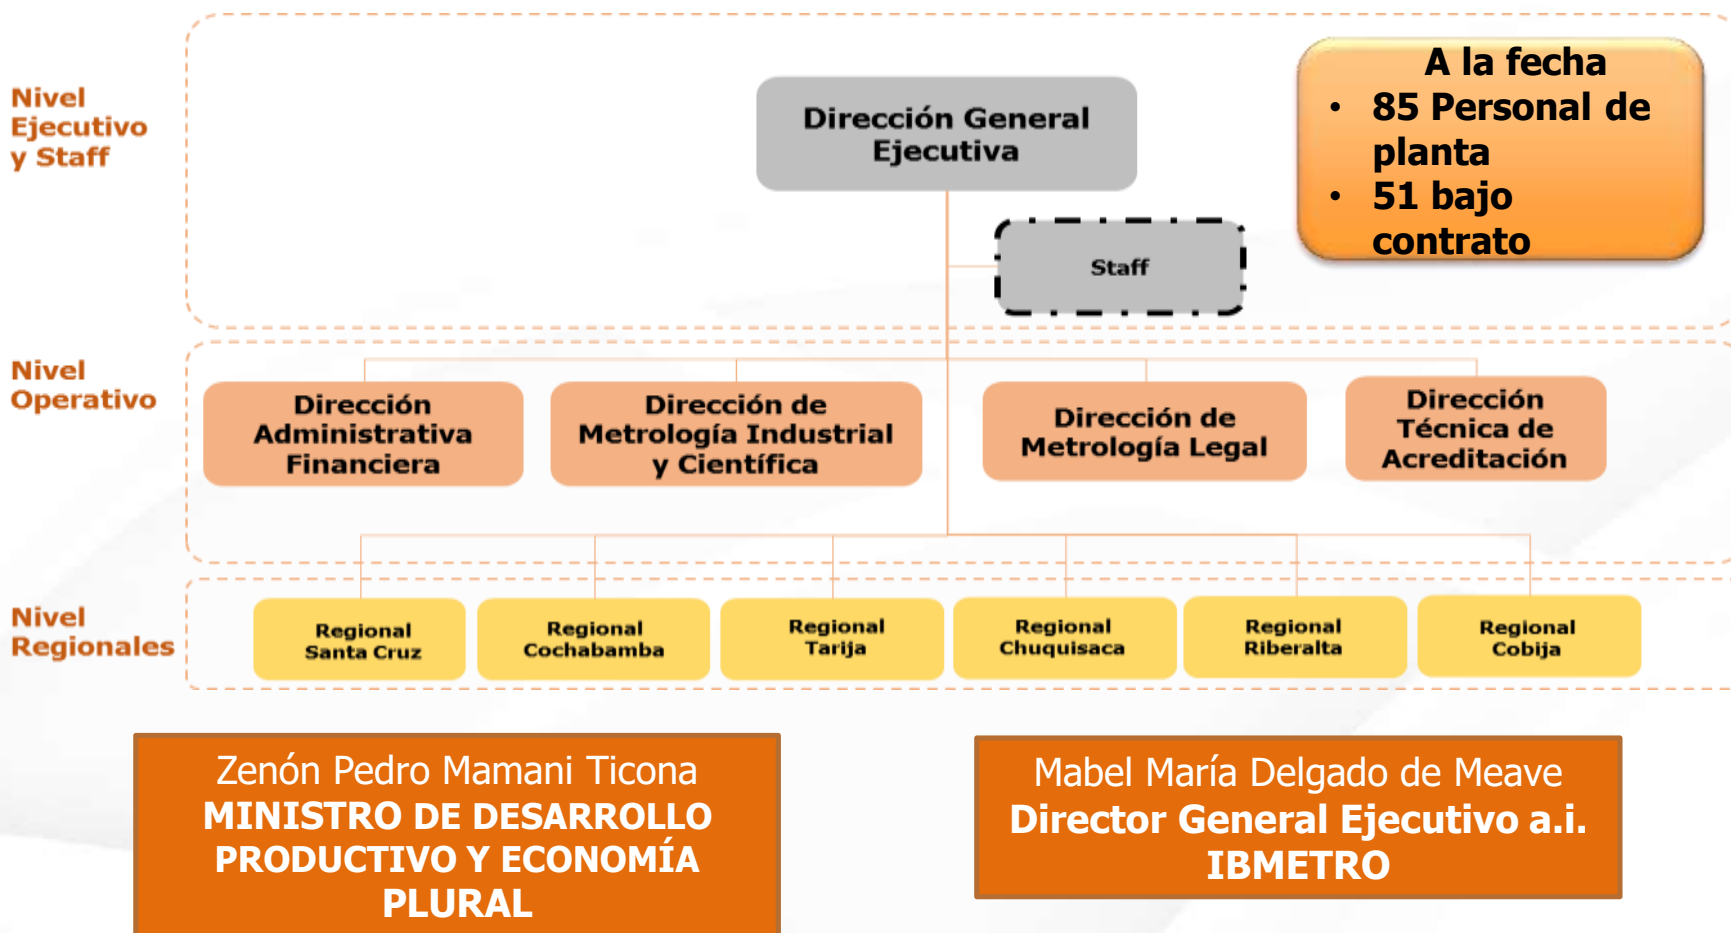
Nivel Ejecutivo y Staff

Dirección General Ejecutiva

Staff

A la fecha
• 85 Personal de planta
• 51 bajo contrato

Nivel Operativo

Dirección Administrativa Financiera

Dirección de Metrología Industrial y Científica

Dirección de Metrología Legal

Dirección Técnica de Acreditación

Nivel Regionales

Regional Santa Cruz

Regional Cochabamba

Regional Tarija

Regional Chuquisaca

Regional Riberalta

Regional Cobija

Zenón Pedro Mamani Ticona
MINISTRO DE DESARROLLO PRODUCTIVO Y ECONOMÍA PLURAL

Mabel María Delgado de Meave
Director General Ejecutivo a.i.
IBMETRO